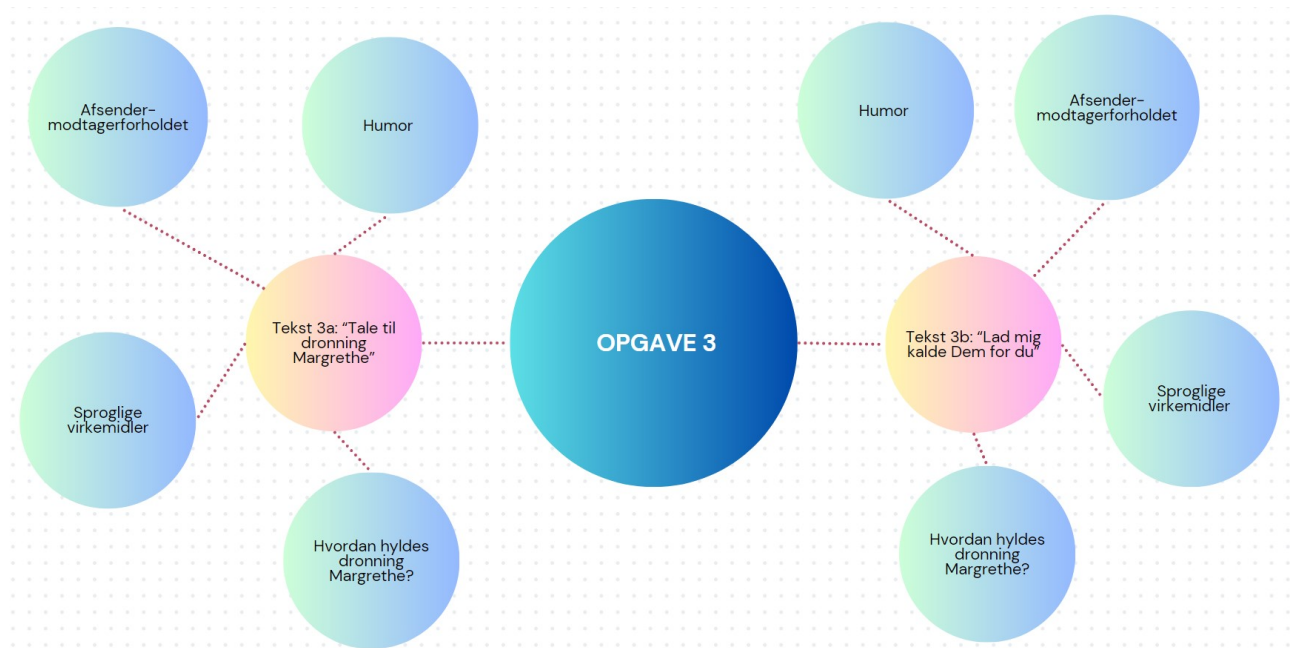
OPGAVE 3

Tekst 3a: "Tale til dronning Margrethe"

Afsender-modtagerforholdet

Humor

Sproglige virkemidler

Hvordan hyldes dronning Margrethe?

Tekst 3b: "Lad mig kalde Dem for du"

Humor

Afsender-modtagerforholdet

Sproglige virkemidler

Hvordan hyldes dronning Margrethe?